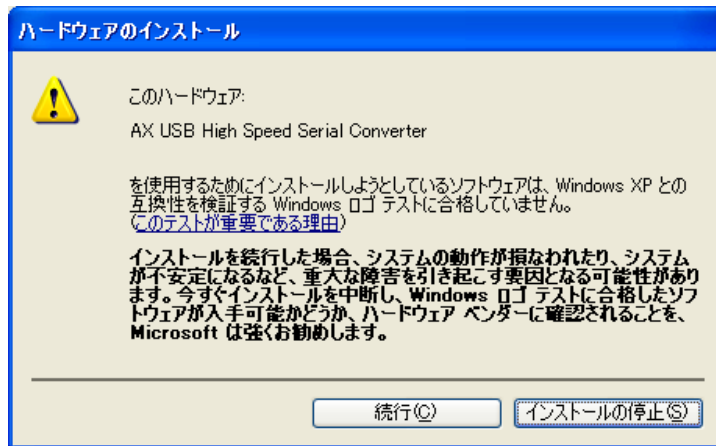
ハードウェアのインストール

このハードウェア:

AX USB High Speed Serial Converter

を使用するためにインストールしようとしているソフトウェアは、Windows XP との互換性を検証する Windows ロゴ テストに合格していません。(このテストが重要である理由)

インストールを続行した場合、システムの動作が損なわれたり、システムが不安定になるなど、重大な障害を引き起こす要因となる可能性があります。今すぐインストールを中断し、Windows ロゴ テストに合格したソフトウェアが入手可能かどうか、ハードウェア ベンダーに確認されることを、Microsoft は強くお勧めします。

続行(C)

インストールの停止(S)